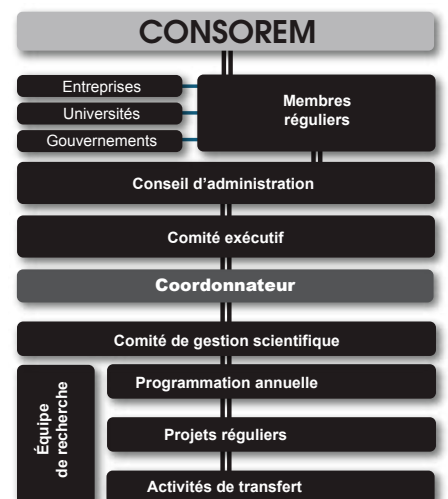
CONSOREM

Entreprises

Universités

Gouvernements

Membres réguliers

Conseil d'administration

Comité exécutif

Coordonnateur

Comité de gestion scientifique

Équipe de recherche

Programmation annuelle

Projets réguliers

Activités de transfert